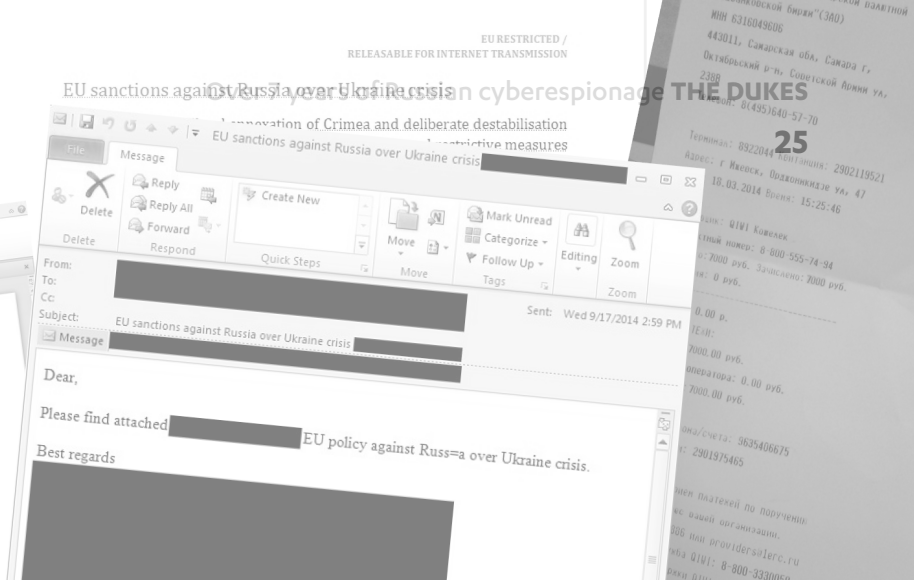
Over 7 years of Russian cyberespionage THE DUKES

25

EU RESTRICTED / RELEASABLE FOR INTERNET TRANSMISSION

EU sanctions against Russia over Ukraine crisis

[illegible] annexation of Crimea and deliberate destabilisation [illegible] restrictive measures

EU sanctions against Russia over Ukraine crisis

File Message

Delete Reply Reply All Forward Create New Move Mark Unread Categorize Follow Up Editing Zoom

Delete Respond Quick Steps Move Tags Zoom

From:
To:
Cc:
Subject: EU sanctions against Russia over Ukraine crisis
Sent: Wed 9/17/2014 2:59 PM

Message

Dear,

Please find attached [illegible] EU policy against Russ=a over Ukraine crisis.

Best regards

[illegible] биржи"(ЗАО)
ИНН 6316049606
443011, Самарская обл, Самара г, Октябрьский р-н, Советской Армии ул, 238Б
тел: 8(495)640-57-70

Терминал: 8922044 Квитанция: 2902119521
Адрес: г Ижевск, Подлинникова ул, 47
Дата: 18.03.2014 Время: 15:25:46

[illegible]: QIWI Кошелек
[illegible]тный номер: 8-800-555-74-34
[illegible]: 7000 руб. Зачислено: 7000 руб.
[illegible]: 0 руб.

0.00 р.
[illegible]
7000.00 руб.
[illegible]оператора: 0.00 руб.
7000.00 руб.

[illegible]ома/счета: 3635406675
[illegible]: 2901975465

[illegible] платежей по поручени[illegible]
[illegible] вашей организации.
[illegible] providers@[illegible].ru
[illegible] QIWI: 8-800-333005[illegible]